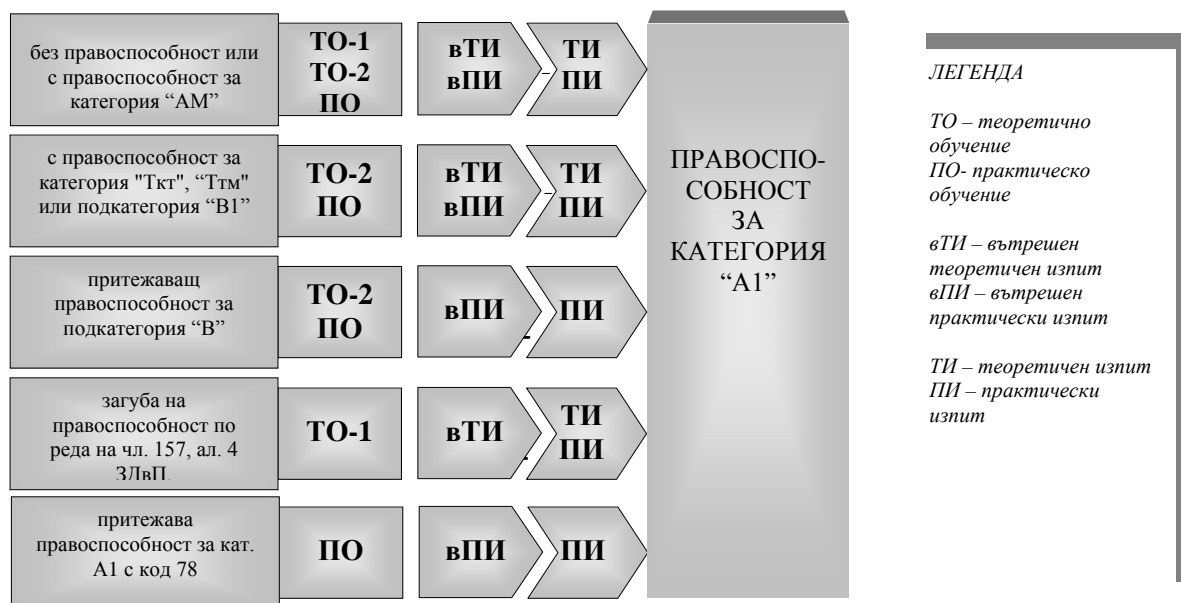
без правоспособност или с правоспособност за категория “АМ”

ТО-1
ТО-2
ПО

вТИ
вПИ

ТИ
ПИ

с правоспособност за категория "Ткт", “Ттм" или подкатегория “В1”

ТО-2
ПО

вТИ
вПИ

ТИ
ПИ

притежаващ правоспособност за подкатегория “В”

ТО-2
ПО

вПИ

ПИ

загуба на правоспособност по реда на чл. 157, ал. 4 ЗДвП

ТО-1

вТИ

ТИ
ПИ

притежава правоспособност за кат. А1 с код 78

ПО

вПИ

ПИ

ПРАВОСПО-СОБНОСТ ЗА КАТЕГОРИЯ “А1”

ЛЕГЕНДА

ТО – теоретично обучение
ПО- практическо обучение

вТИ – вътрешен теоретичен изпит
вПИ – вътрешен практически изпит

ТИ – теоретичен изпит
ПИ – практически изпит